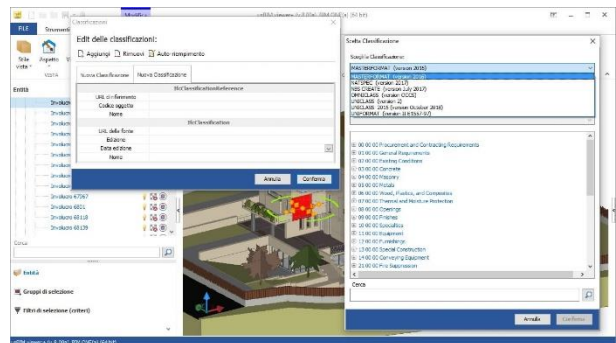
Classificazioni

FILE Strumenti

Stile vista Aspetto

Vista

Edit delle classificazioni:

Aggiungi Rimuovi Auto-riempimento

Nuova Classificazione | Nuova Classificazione

IfcClassificationReference

URL di riferimento

Codice oggetto

Nome

IfcClassification

URL della fonte

Edizione

Data edizione

Nome

Annulla | Conferma

Entità

Involucro
Involucro
Involucro
Involucro
Involucro
Involucro
Involucro
Involucro
Involucro
Involucro 47967
Involucro 6601
Involucro 68119
Involucro 68139

Cerca

Entità

Gruppi di selezione

Filtri di selezione (criteri)

Scelta Classificazione

Scegli la classificazione:

MASTERFORMAT (version 2016)

MASTERFORMAT (version 2016)
NATSPEC (version 2017)
NBS CREATE (version July 2017)
OMNICLASS (version CCCS)
UNICLASS (version 2)
UNICLASS 2015 (version October 2016)
UNIFORMAT (version 3/15/17)

00 00 00 Procurement and Contracting Requirements
01 00 00 General Requirements
02 00 00 Existing Conditions
03 00 00 Concrete
04 00 00 Masonry
05 00 00 Metals
06 00 00 Wood, Plastics, and Composites
07 00 00 Thermal and Moisture Protection
08 00 00 Openings
09 00 00 Finishes
10 00 00 Specialties
11 00 00 Equipment
12 00 00 Furnishings
13 00 00 Special Construction
14 00 00 Conveying Equipment
21 00 00 Fire Suppression

Cerca

Annulla | Conferma